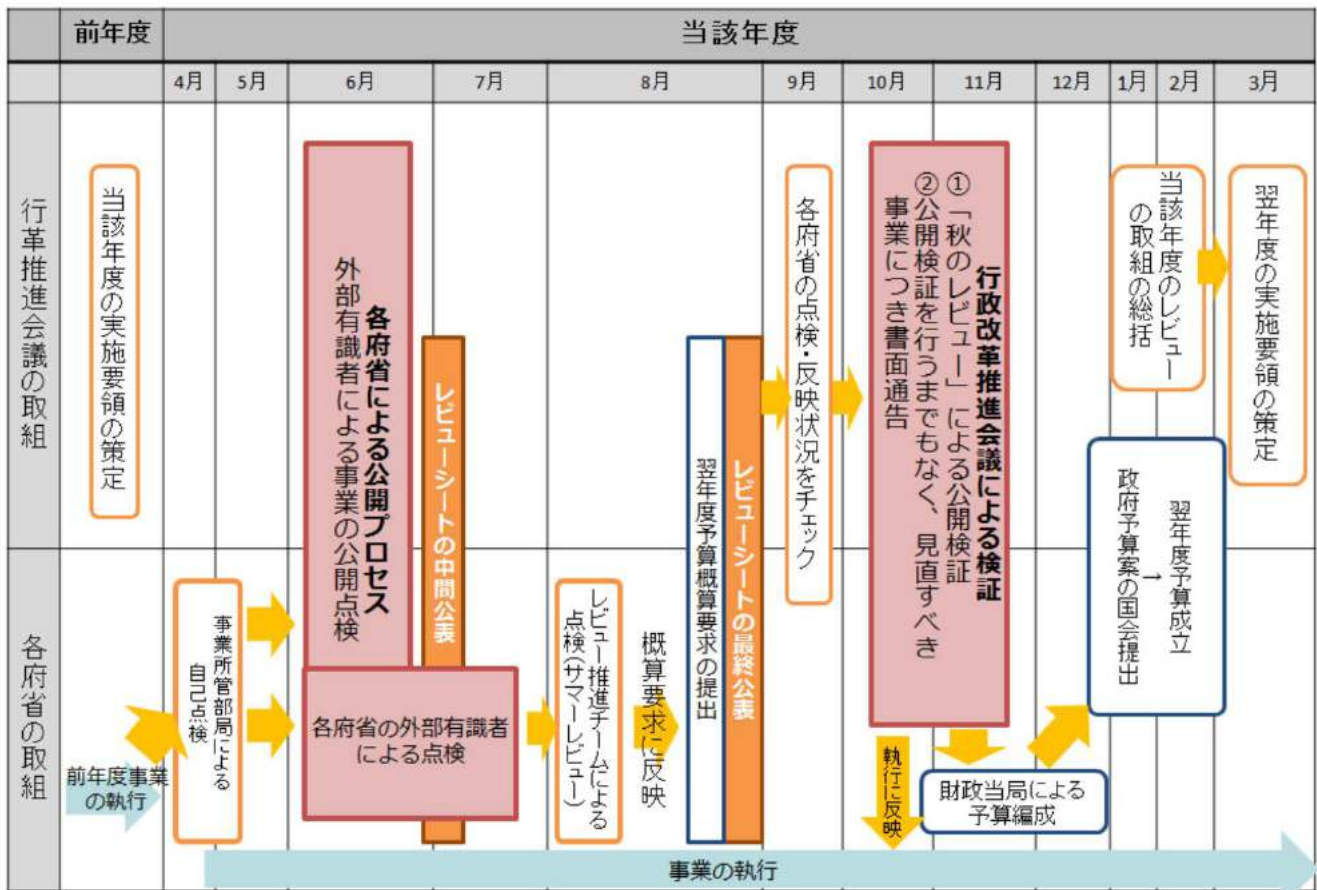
| | 前年度 | 当該年度 |
|---|---|---|
| | | 4月 | 5月 | 6月 | 7月 | 8月 | 9月 | 10月 | 11月 | 12月 | 1月 | 2月 | 3月 |

行革推進会議の取組

当該年度の実施要領の策定

各府省による公開プロセス
外部有識者による事業の公開点検

レビューシートの中間公表

翌年度予算概算要求の提出

レビューシートの最終公表

各府省の点検・反映状況をチェック

行政改革推進会議による検証
①「秋のレビュー」による公開検証
②公開検証を行うまでもなく、見直すべき事業につき書面通告

当該年度のレビューの取組の総括

翌年度の実施要領の策定

各府省の取組

前年度事業の執行

事業所管部局による自己点検

各府省の外部有識者による点検

レビュー推進チームによる点検(サマーレビュー)

概算要求に反映

執行に反映

財政当局による予算編成

政府予算案の国会提出
→
翌年度予算成立

事業の執行